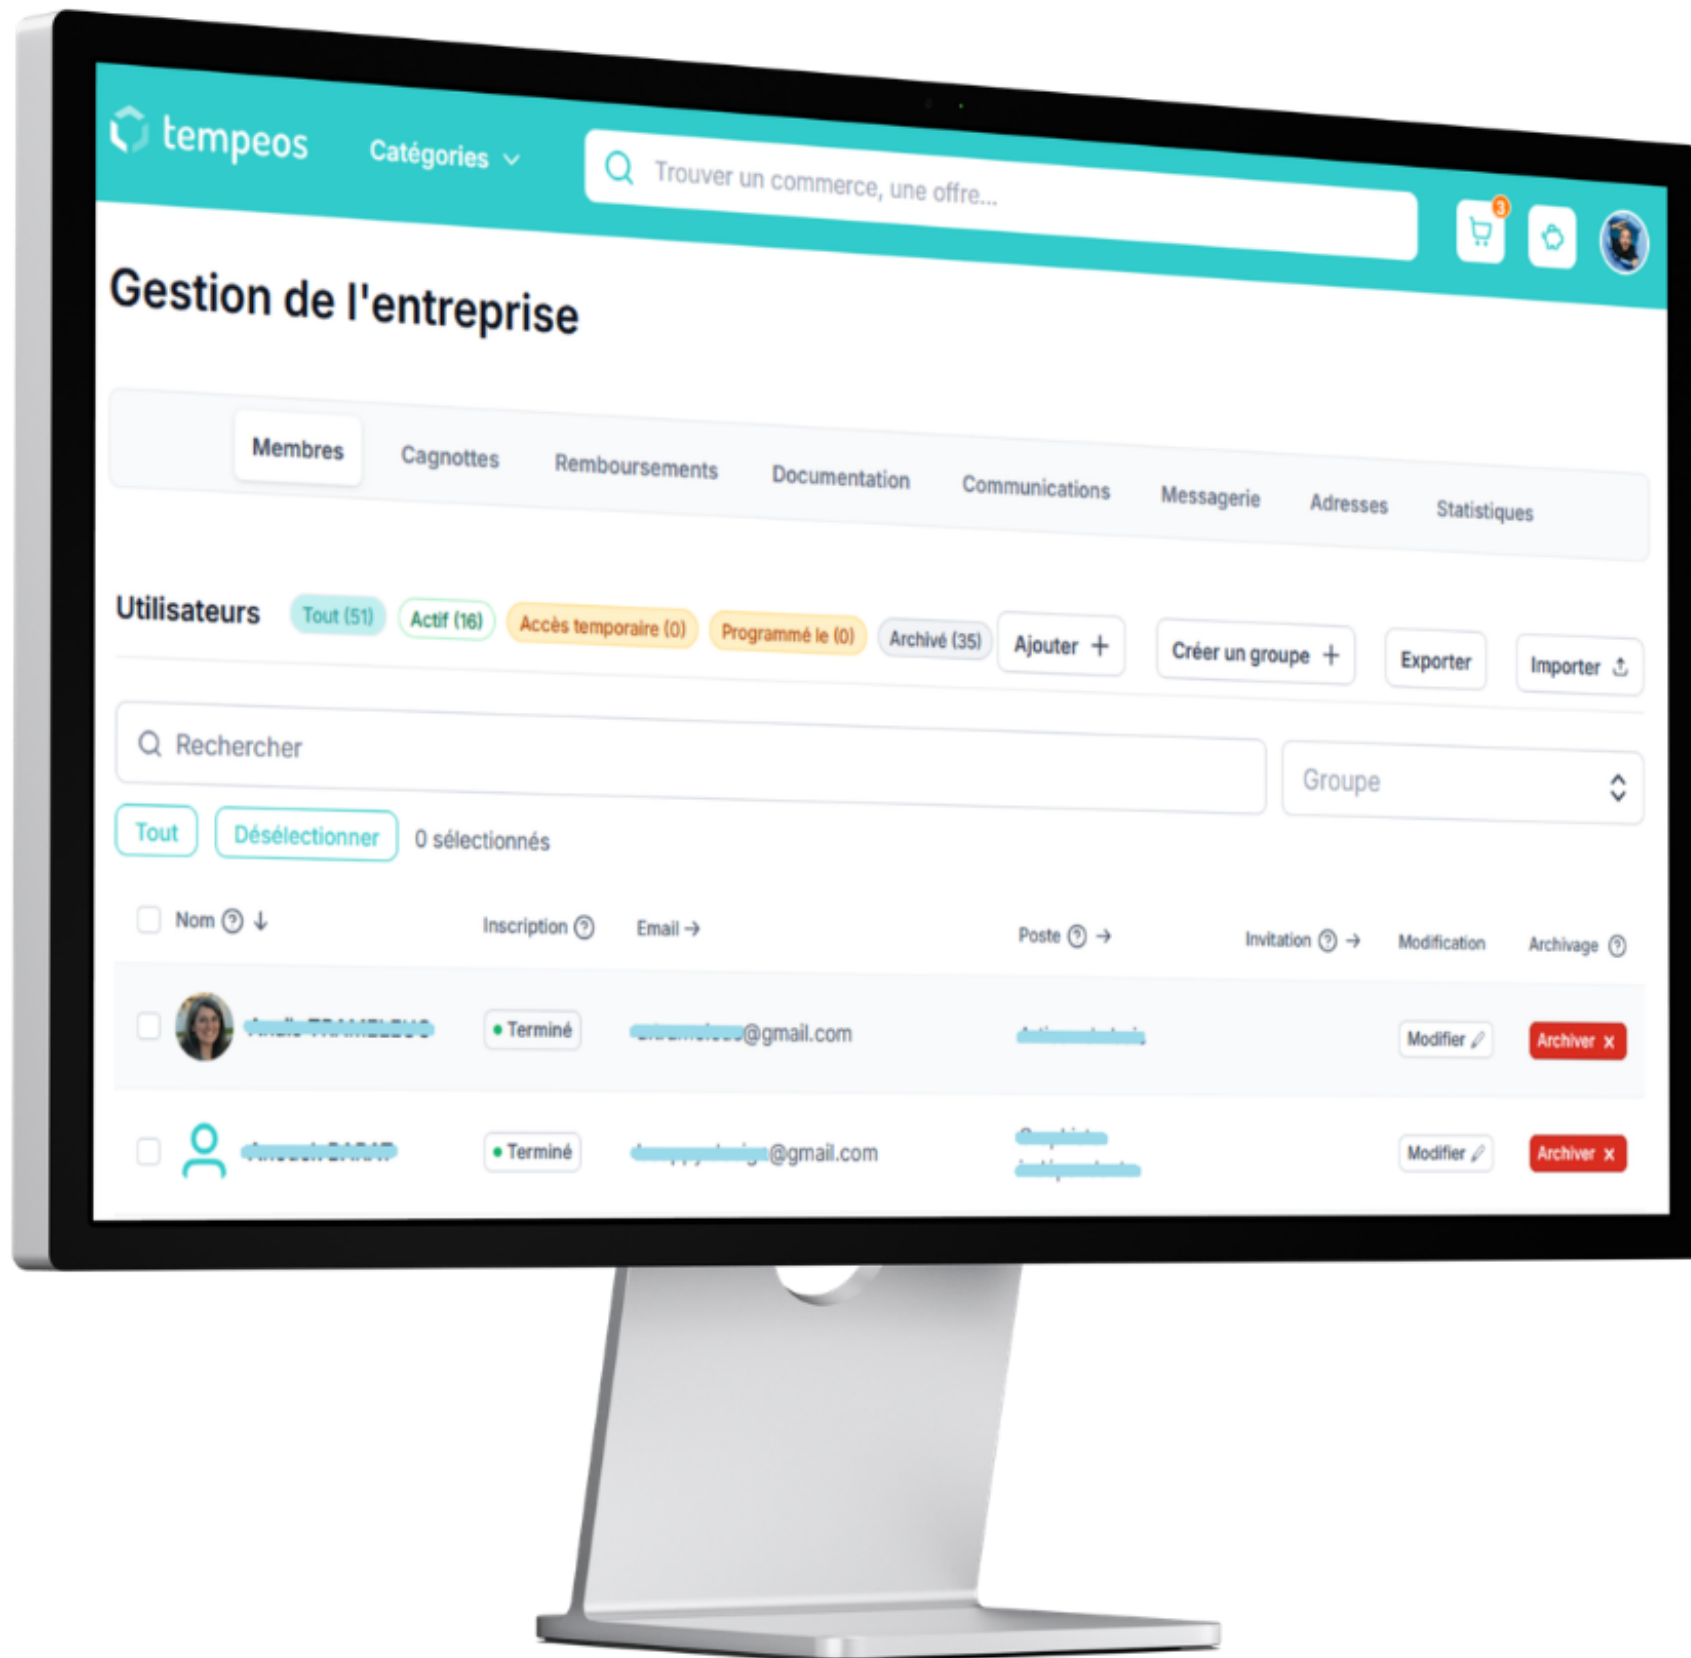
tempeos Catégories

Trouver un commerce, une offre...

3

Gestion de l'entreprise

Membres Cagnottes Remboursements Documentation Communications Messagerie Adresses Statistiques

Utilisateurs Tout (51) Actif (16) Accès temporaire (0) Programmé le (0) Archivé (35) Ajouter + Créer un groupe + Exporter Importer

Rechercher

Groupe

Tout Désélectionner 0 sélectionnés

| Nom | Inscription | Email | Poste | Invitation | Modification | Archivage |
|---|---|---|---|---|---|---|
| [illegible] | Terminé | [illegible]@gmail.com | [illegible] | | Modifier | Archiver x |
| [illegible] | Terminé | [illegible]@gmail.com | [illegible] | | Modifier | Archiver x |